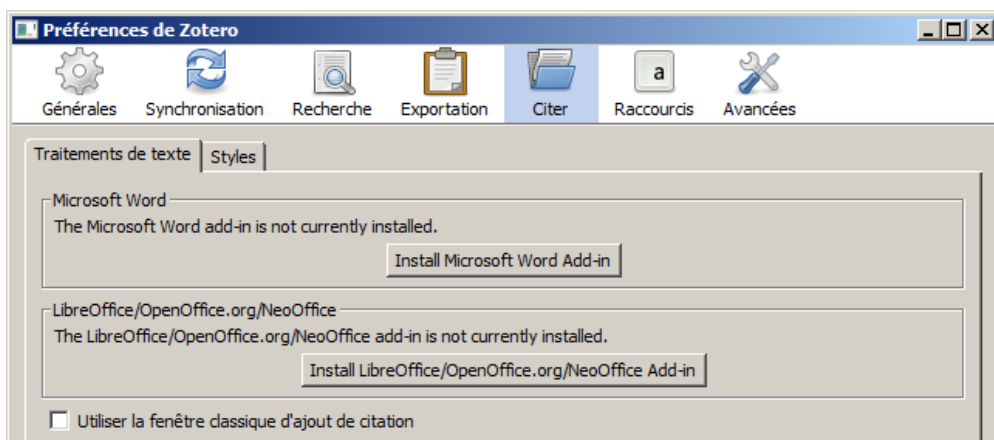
Préférences de Zotero

Générales Synchronisation Recherche Exportation Citer a Raccourcis Avancées

Traitements de texte Styles

Microsoft Word
The Microsoft Word add-in is not currently installed.
Install Microsoft Word Add-in

LibreOffice/OpenOffice.org/NeoOffice
The LibreOffice/OpenOffice.org/NeoOffice add-in is not currently installed.
Install LibreOffice/OpenOffice.org/NeoOffice Add-in

Utiliser la fenêtre classique d'ajout de citation